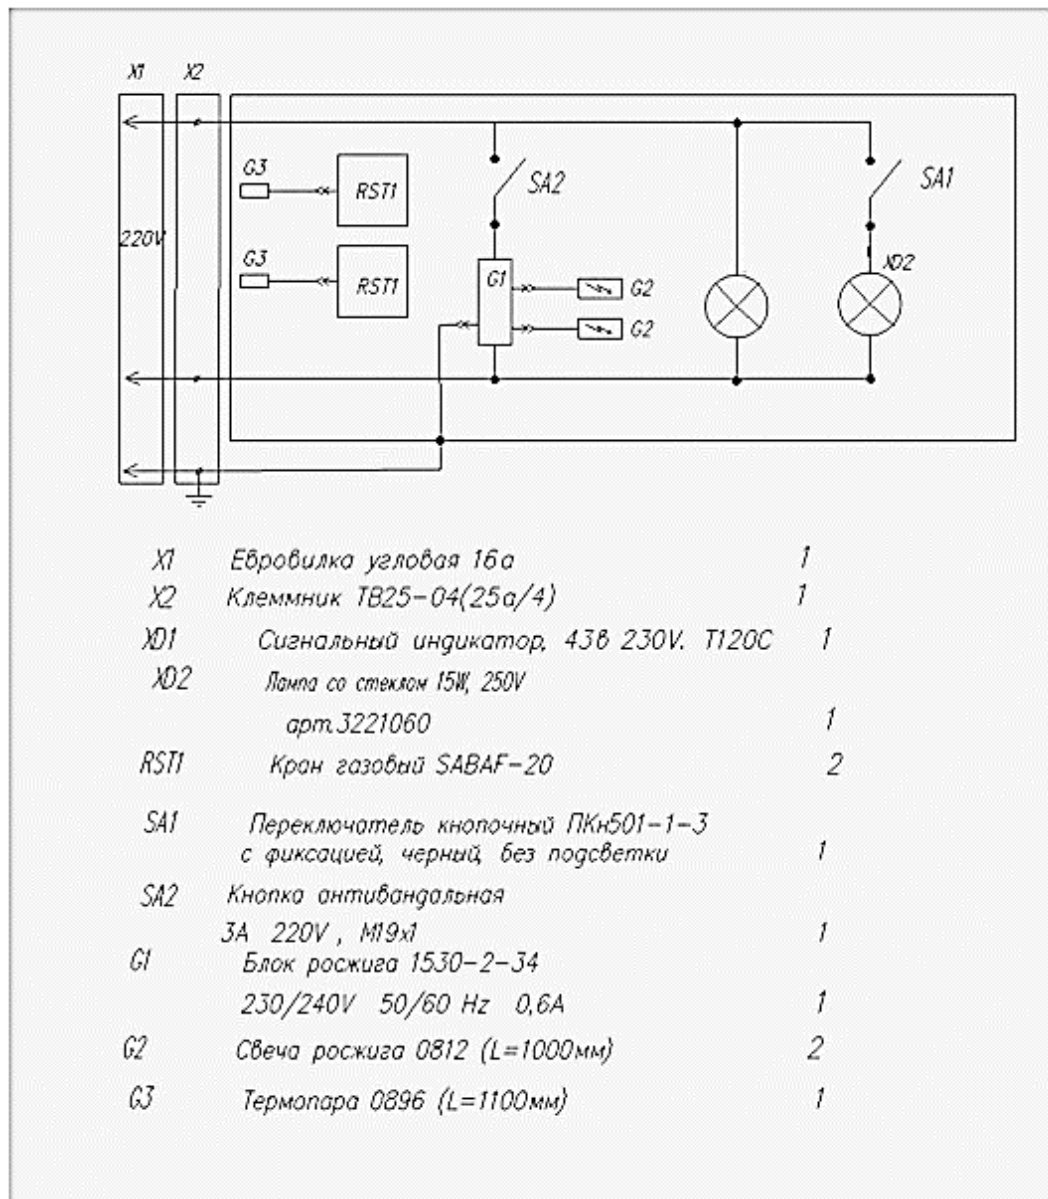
X1 X2

220V

G3 RST1

G3 RST1

SA2

G1

G2

G2

SA1

XD2

X1 Евровилка угловая 16а 1

X2 Клеммник ТВ25-04(25а/4) 1

XD1 Сигнальный индикатор, 43В 230V. T120C 1

XD2 Лампа со стеклом 15W, 250V арт.3221060 1

RST1 Кран газовый SABAF-20 2

SA1 Переключатель кнопочный ПКн501-1-3 с фиксацией, черный, без подсветки 1

SA2 Кнопка антивандальная 3А 220V , M19x1 1

G1 Блок розжига 1530-2-34 230/240V 50/60 Hz 0,6A 1

G2 Свеча розжига 0812 (L=1000мм) 2

G3 Термопара 0896 (L=1100мм) 1